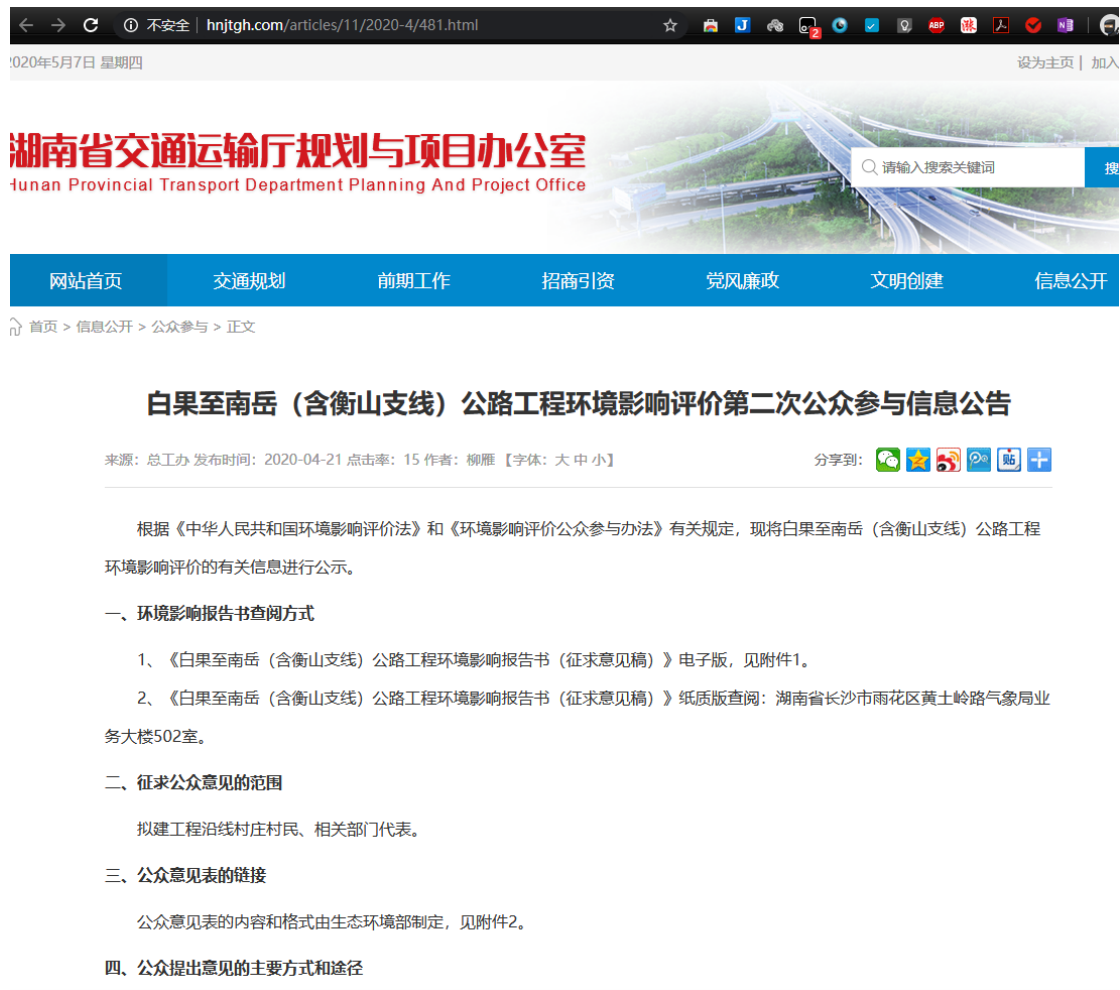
不安全 | hnjtgh.com/articles/11/2020-4/481.html

2020年5月7日 星期四

设为主页 | 加入

湖南省交通运输厅规划与项目办公室
Hunan Provincial Transport Department Planning And Project Office

请输入搜索关键词

搜

网站首页 交通规划 前期工作 招商引资 党风廉政 文明创建 信息公开

首页 > 信息公开 > 公众参与 > 正文

白果至南岳（含衡山支线）公路工程环境影响评价第二次公众参与信息公告

来源：总工办 发布时间：2020-04-21 点击率：15 作者：柳雁 【字体：大 中 小】

分享到：

根据《中华人民共和国环境影响评价法》和《环境影响评价公众参与办法》有关规定，现将白果至南岳（含衡山支线）公路工程环境影响评价的有关信息进行公示。

一、环境影响报告书查阅方式

1、《白果至南岳（含衡山支线）公路工程环境影响报告书（征求意见稿）》电子版，见附件1。

2、《白果至南岳（含衡山支线）公路工程环境影响报告书（征求意见稿）》纸质版查阅：湖南省长沙市雨花区黄土岭路气象局业务大楼502室。

二、征求公众意见的范围

拟建工程沿线村庄村民、相关部门代表。

三、公众意见表的链接

公众意见表的内容和格式由生态环境部制定，见附件2。

四、公众提出意见的主要方式和途径